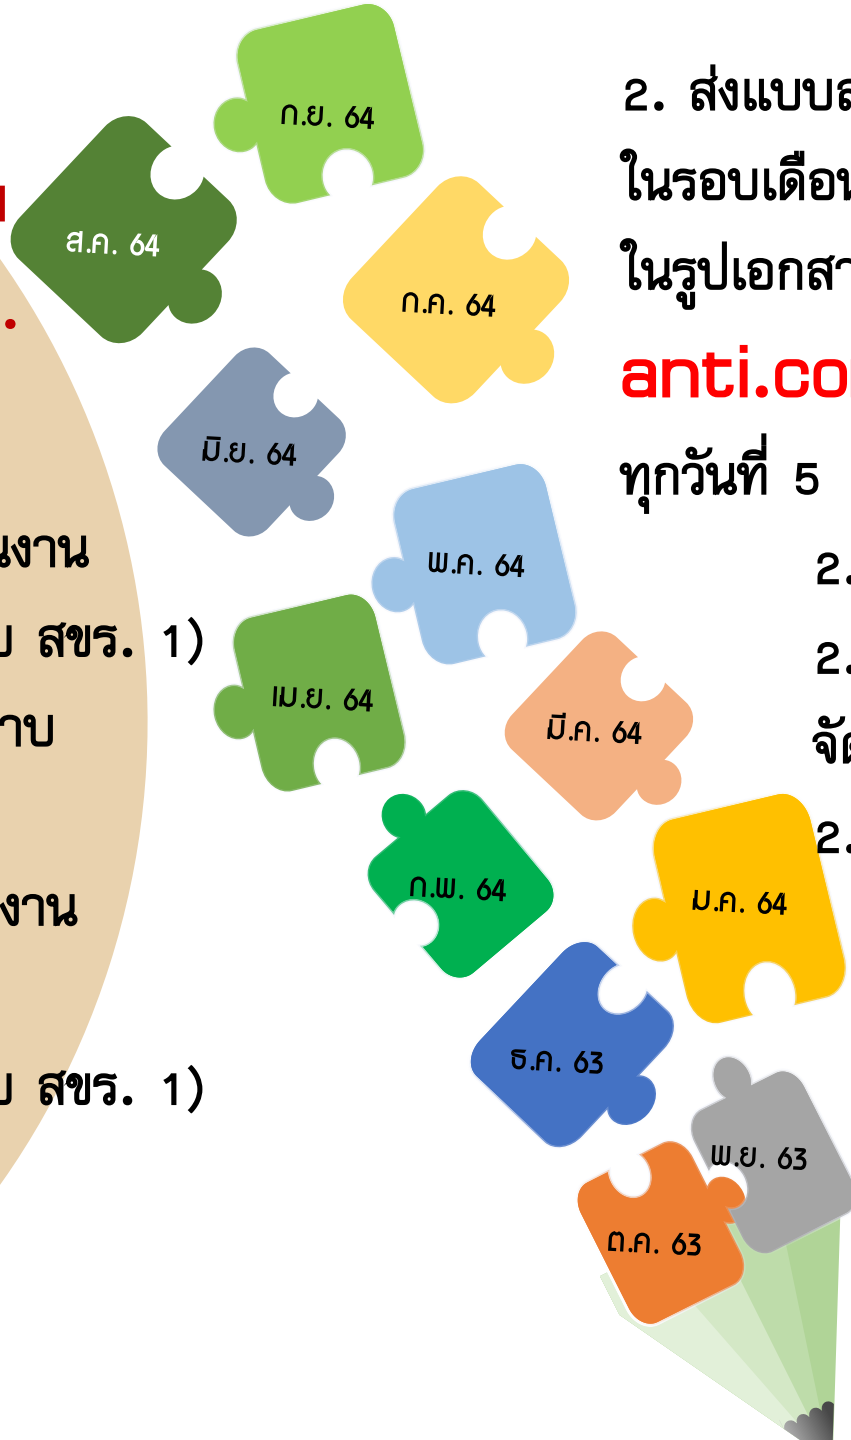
ก.ย. 64

ส.ค. 64

ก.ค. 64

มิ.ย. 64

พ.ค. 64

เม.ย. 64

มี.ค. 64

ก.พ. 64

ม.ค. 64

ธ.ค. 63

พ.ย. 63

ต.ค. 63

2. ส่งแบบ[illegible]
ในรอบเดือน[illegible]
ในรูปเอกสา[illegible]
anti.co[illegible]
ทุกวันที่ 5

2.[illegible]

2.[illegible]
จั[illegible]

2.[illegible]

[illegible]
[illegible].

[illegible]งาน
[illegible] สขร. 1)
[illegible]าบ

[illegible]งาน

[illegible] สขร. 1)